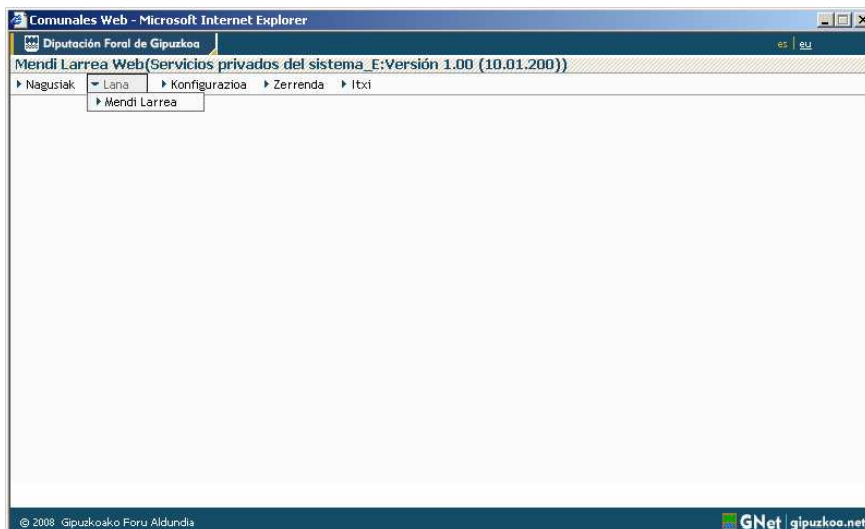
Comunales Web - Microsoft Internet Explorer

Diputación Foral de Gipuzkoa

es | eu

Mendi Larrea Web(Servicios privados del sistema_E:Versión 1.00 (10.01.200))

Nagusiak Lana Konfigurazioa Zerrenda Itxi

Mendi Larrea

© 2008 Gipuzkoako Foru Aldundia

GNet | gipuzkoa.net